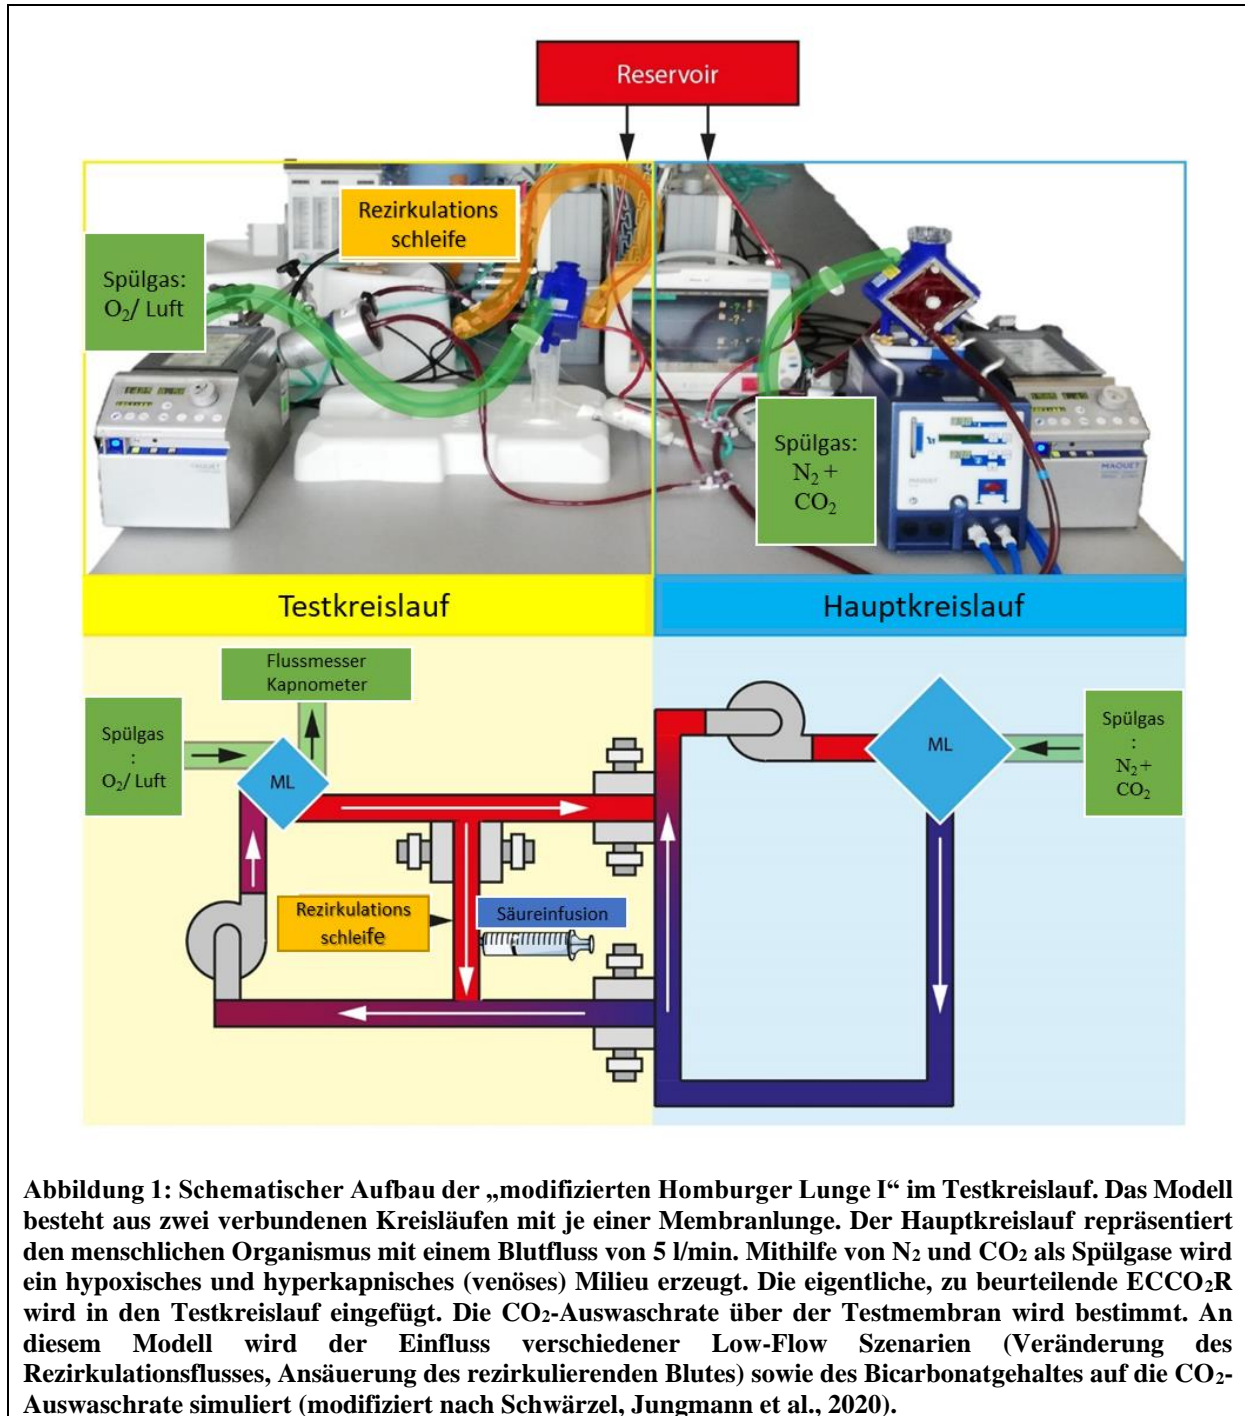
Reservoir

Rezirkulations schleife

Spülgas: $O_2$/ Luft

Spülgas: $N_2$ + $CO_2$

Testkreislauf

Hauptkreislauf

Flussmesser Kapnometer

Spülgas : $O_2$/ Luft

ML

ML

Spülgas : $N_2$+ $CO_2$

Rezirkulations schleife

Säureinfusion

Abbildung 1: Schematischer Aufbau der „modifizierten Homburger Lunge I" im Testkreislauf. Das Modell besteht aus zwei verbundenen Kreisläufen mit je einer Membranlunge. Der Hauptkreislauf repräsentiert den menschlichen Organismus mit einem Blutfluss von 5 l/min. Mithilfe von $N_2$ und $CO_2$ als Spülgase wird ein hypoxisches und hyperkapnisches (venöses) Milieu erzeugt. Die eigentliche, zu beurteilende $ECCO_2R$ wird in den Testkreislauf eingefügt. Die $CO_2$-Auswaschrate über der Testmembran wird bestimmt. An diesem Modell wird der Einfluss verschiedener Low-Flow Szenarien (Veränderung des Rezirkulationsflusses, Ansäuerung des rezirkulierenden Blutes) sowie des Bicarbonatgehaltes auf die $CO_2$-Auswaschrate simuliert (modifiziert nach Schwärzel, Jungmann et al., 2020).